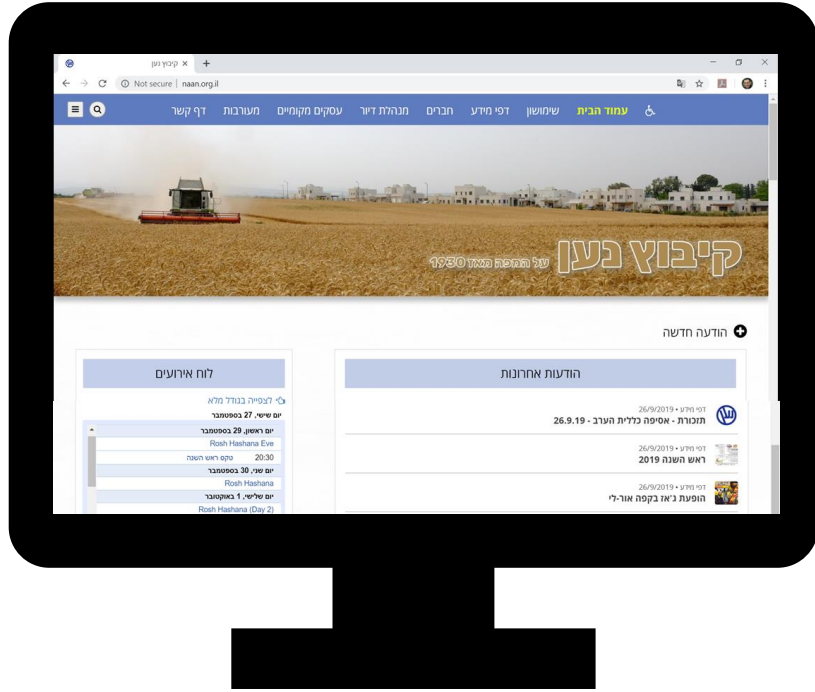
קיבוץ נען ×  +

Not secure | naan.org.il

עמוד הבית  שימושון  דפי מידע  חברים  מנהלת דיור  עסקים מקומיים  מעורבות  דף קשר

קיבוץ נען
על המפה מאז 1930

הודעה חדשה

הודעות אחרונות

דפי מידע • 26/9/2019
תזכורת - אסיפה כללית הערב - 26.9.19

דפי מידע • 26/9/2019
ראש השנה 2019

דפי מידע • 26/9/2019
הופעת ג'אז בקפה אור-לי

לוח אירועים

לצפייה בגודל מלא

יום שישי, 27 בספטמבר

יום ראשון, 29 בספטמבר
Rosh Hashana Eve
20:30 טקס ראש השנה

יום שני, 30 בספטמבר
Rosh Hashana

יום שלישי, 1 באוקטובר
Rosh Hashana (Day 2)